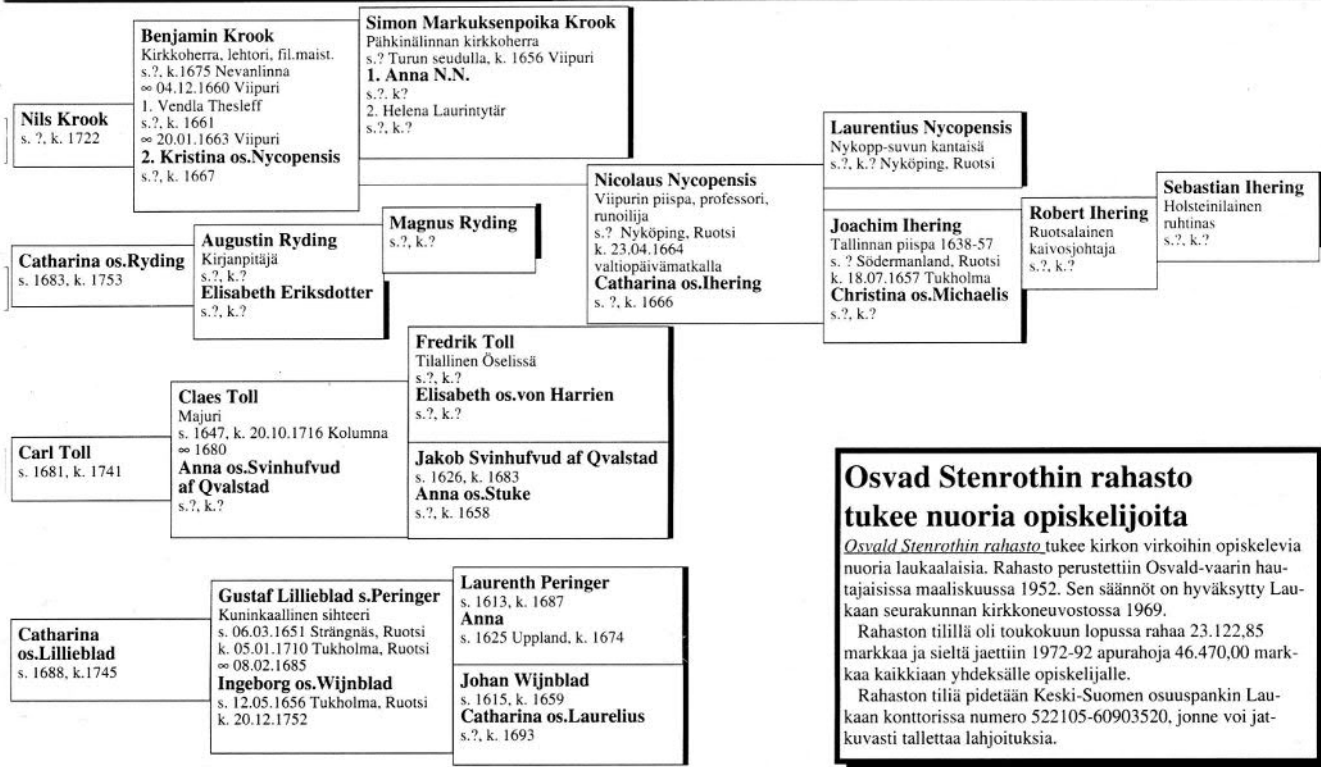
Nils Krook
s. ?, k. 1722

Benjamin Krook
Kirkkoherra, lehtori, fil.maist.
s.?, k.1675 Nevanlinna
∞ 04.12.1660 Viipuri
1. Vendla Thesleff
s.?, k. 1661
∞ 20.01.1663 Viipuri
2. Kristina os.Nycopensis
s.?, k. 1667

Simon Markuksenpoika Krook
Pähkinälinnan kirkkoherra
s.? Turun seudulla, k. 1656 Viipuri
1. Anna N.N.
s.?, k?
2. Helena Laurintytär
s.?, k.?

Laurentius Nycopensis
Nykopp-suvun kantaisä
s.?, k.? Nyköping, Ruotsi

Nicolaus Nycopensis
Viipurin piispa, professori, runoilija
s.? Nyköping, Ruotsi
k. 23.04.1664
valtiopäivämatkalla
Catharina os.Ihering
s. ?, k. 1666

Joachim Ihering
Tallinnan piispa 1638-57
s. ? Södermanland, Ruotsi
k. 18.07.1657 Tukholma
Christina os.Michaelis
s.?, k.?

Robert Ihering
Ruotsalainen kaivosjohtaja
s.?, k.?

Sebastian Ihering
Holsteinilainen ruhtinas
s.?, k.?

Catharina os.Ryding
s. 1683, k. 1753

Augustin Ryding
Kirjanpitäjä
s.?, k.?
Elisabeth Eriksdotter
s.?, k.?

Magnus Ryding
s.?, k.?

Carl Toll
s. 1681, k. 1741

Claes Toll
Majuri
s. 1647, k. 20.10.1716 Kolumna
∞ 1680
Anna os.Svinhufvud af Qvalstad
s.?, k.?

Fredrik Toll
Tilallinen Öselissä
s.?, k.?
Elisabeth os.von Harrien
s.?, k.?

Jakob Svinhufvud af Qvalstad
s. 1626, k. 1683
Anna os.Stuke
s.?, k. 1658

Catharina os.Lillieblad
s. 1688, k.1745

Gustaf Lillieblad s.Peringer
Kuninkaallinen sihteeri
s. 06.03.1651 Strängnäs, Ruotsi
k. 05.01.1710 Tukholma, Ruotsi
∞ 08.02.1685
Ingeborg os.Wijnblad
s. 12.05.1656 Tukholma, Ruotsi
k. 20.12.1752

Laurenth Peringer
s. 1613, k. 1687
Anna
s. 1625 Uppland, k. 1674

Johan Wijnblad
s. 1615, k. 1659
Catharina os.Laurelius
s.?, k. 1693

Osvad Stenrothin rahasto tukee nuoria opiskelijoita

Osvald Stenrothin rahasto tukee kirkon virkoihin opiskelevia nuoria laukaalaisia. Rahasto perustettiin Osvald-vaarin hautajaisissa maaliskuussa 1952. Sen säännöt on hyväksytty Laukaan seurakunnan kirkkoneuvostossa 1969.

Rahaston tilillä oli toukokuun lopussa rahaa 23.122,85 markkaa ja sieltä jaettiin 1972-92 apurahoja 46.470,00 markkaa kaikkiaan yhdeksälle opiskelijalle.

Rahaston tiliä pidetään Keski-Suomen osuuspankin Laukaan konttorissa numero 522105-60903520, jonne voi jatkuvasti tallettaa lahjoituksia.